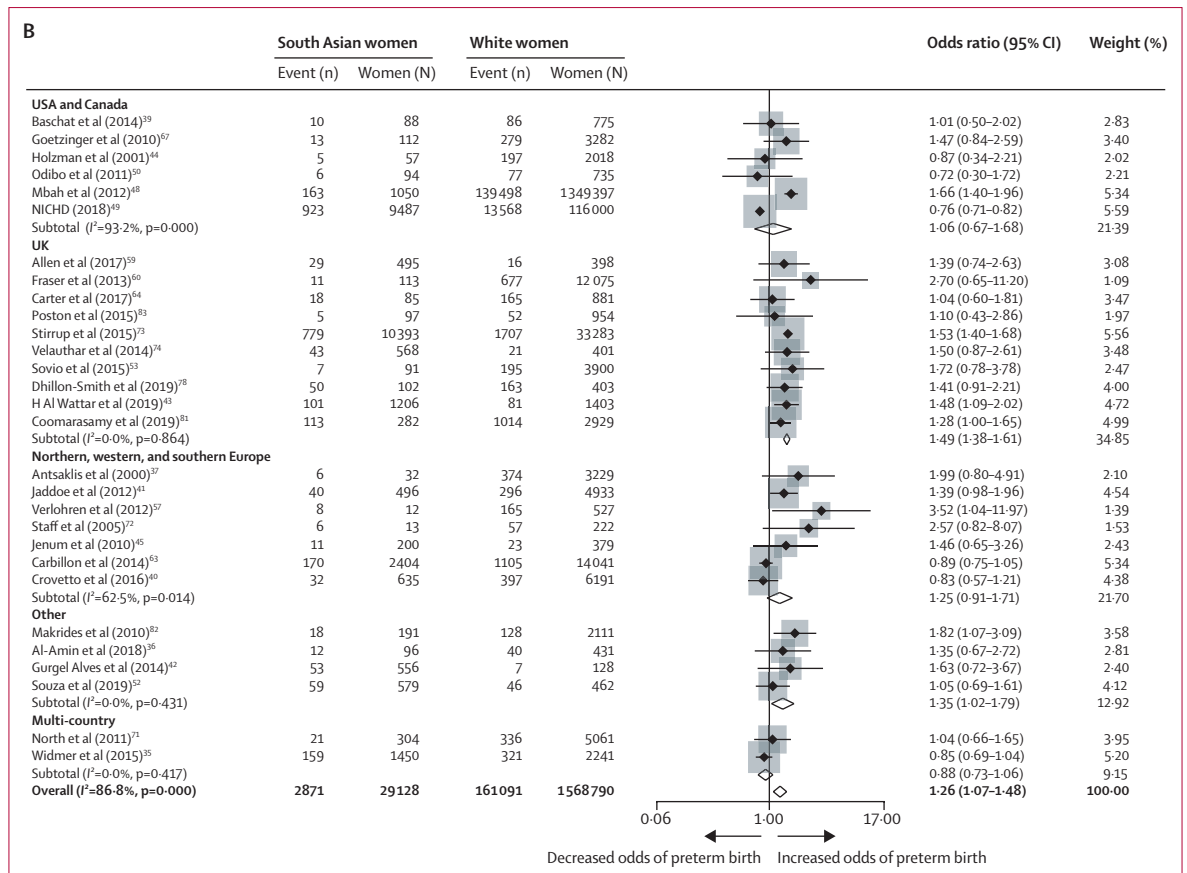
B

| | South Asian women | | White women | | Odds ratio (95% CI) | Weight (%) |
|---|---|---|---|---|---|---|
| | Event (n) | Women (N) | Event (n) | Women (N) | | |
| **USA and Canada** | | | | | | |
| Baschat et al (2014)$^{39}$ | 10 | 88 | 86 | 775 | 1·01 (0·50–2·02) | 2·83 |
| Goetzinger et al (2010)$^{67}$ | 13 | 112 | 279 | 3282 | 1·47 (0·84–2·59) | 3·40 |
| Holzman et al (2001)$^{44}$ | 5 | 57 | 197 | 2018 | 0·87 (0·34–2·21) | 2·02 |
| Odibo et al (2011)$^{50}$ | 6 | 94 | 77 | 735 | 0·72 (0·30–1·72) | 2·21 |
| Mbah et al (2012)$^{48}$ | 163 | 1050 | 139 498 | 1349 397 | 1·66 (1·40–1·96) | 5·34 |
| NICHD (2018)$^{49}$ | 923 | 9487 | 13 568 | 116 000 | 0·76 (0·71–0·82) | 5·59 |
| Subtotal ($I^2$=93·2%, p=0·000) | | | | | 1·06 (0·67–1·68) | 21·39 |
| **UK** | | | | | | |
| Allen et al (2017)$^{59}$ | 29 | 495 | 16 | 398 | 1·39 (0·74–2·63) | 3·08 |
| Fraser et al (2013)$^{60}$ | 11 | 113 | 677 | 12 075 | 2·70 (0·65–11·20) | 1·09 |
| Carter et al (2017)$^{64}$ | 18 | 85 | 165 | 881 | 1·04 (0·60–1·81) | 3·47 |
| Poston et al (2015)$^{83}$ | 5 | 97 | 52 | 954 | 1·10 (0·43–2·86) | 1·97 |
| Stirrup et al (2015)$^{73}$ | 779 | 10 393 | 1707 | 33 283 | 1·53 (1·40–1·68) | 5·56 |
| Velauthar et al (2014)$^{74}$ | 43 | 568 | 21 | 401 | 1·50 (0·87–2·61) | 3·48 |
| Sovio et al (2015)$^{53}$ | 7 | 91 | 195 | 3900 | 1·72 (0·78–3·78) | 2·47 |
| Dhillon-Smith et al (2019)$^{78}$ | 50 | 102 | 163 | 403 | 1·41 (0·91–2·21) | 4·00 |
| H Al Wattar et al (2019)$^{43}$ | 101 | 1206 | 81 | 1403 | 1·48 (1·09–2·02) | 4·72 |
| Coomarasamy et al (2019)$^{81}$ | 113 | 282 | 1014 | 2929 | 1·28 (1·00–1·65) | 4·99 |
| Subtotal ($I^2$=0·0%, p=0·864) | | | | | 1·49 (1·38–1·61) | 34·85 |
| **Northern, western, and southern Europe** | | | | | | |
| Antsaklis et al (2000)$^{37}$ | 6 | 32 | 374 | 3229 | 1·99 (0·80–4·91) | 2·10 |
| Jaddoe et al (2012)$^{41}$ | 40 | 496 | 296 | 4933 | 1·39 (0·98–1·96) | 4·54 |
| Verlohren et al (2012)$^{57}$ | 8 | 12 | 165 | 527 | 3·52 (1·04–11·97) | 1·39 |
| Staff et al (2005)$^{72}$ | 6 | 13 | 57 | 222 | 2·57 (0·82–8·07) | 1·53 |
| Jenum et al (2010)$^{45}$ | 11 | 200 | 23 | 379 | 1·46 (0·65–3·26) | 2·43 |
| Carbillon et al (2014)$^{63}$ | 170 | 2404 | 1105 | 14 041 | 0·89 (0·75–1·05) | 5·34 |
| Crovetto et al (2016)$^{40}$ | 32 | 635 | 397 | 6191 | 0·83 (0·57–1·21) | 4·38 |
| Subtotal ($I^2$=62·5%, p=0·014) | | | | | 1·25 (0·91–1·71) | 21·70 |
| **Other** | | | | | | |
| Makrides et al (2010)$^{82}$ | 18 | 191 | 128 | 2111 | 1·82 (1·07–3·09) | 3·58 |
| Al-Amin et al (2018)$^{36}$ | 12 | 96 | 40 | 431 | 1·35 (0·67–2·72) | 2·81 |
| Gurgel Alves et al (2014)$^{42}$ | 53 | 556 | 7 | 128 | 1·63 (0·72–3·67) | 2·40 |
| Souza et al (2019)$^{52}$ | 59 | 579 | 46 | 462 | 1·05 (0·69–1·61) | 4·12 |
| Subtotal ($I^2$=0·0%, p=0·431) | | | | | 1·35 (1·02–1·79) | 12·92 |
| **Multi-country** | | | | | | |
| North et al (2011)$^{71}$ | 21 | 304 | 336 | 5061 | 1·04 (0·66–1·65) | 3·95 |
| Widmer et al (2015)$^{35}$ | 159 | 1450 | 321 | 2241 | 0·85 (0·69–1·04) | 5·20 |
| Subtotal ($I^2$=0·0%, p=0·417) | | | | | 0·88 (0·73–1·06) | 9·15 |
| **Overall ($I^2$=86·8%, p=0·000)** | **2871** | **29 128** | **161 091** | **1568 790** | **1·26 (1·07–1·48)** | **100·00** |

0·06 1·00 17·00

Decreased odds of preterm birth Increased odds of preterm birth